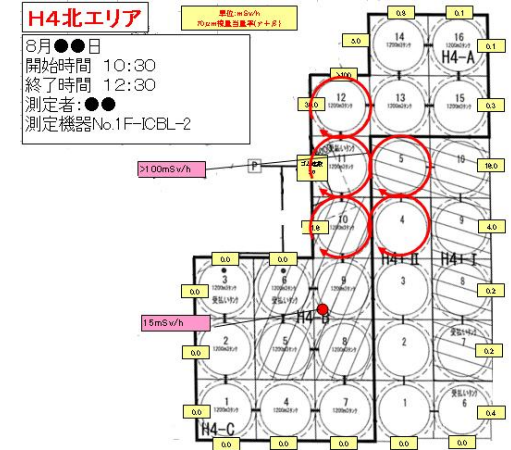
H4北エリア

単位:mSv/h
70μm線量当量率(γ+β)

8月●●日
開始時間 10:30
終了時間 12:30
測定者:●●
測定機器No.1F-ICBL-2

0.8
0.1
5.0
0.1
14
1200m3タンク
16
1200m3タンク
H4-A
>100
12
1200m3タンク
13
15
1200m3タンク
30.0
0.3
>100mSv/h
P
ゴム配管
5
10
11
受払いタンク
19.0
10
4
9
1.0
4.0
H4-II
H4-I
0.0
0.0
3
1200m3タンク
6
受払いタンク
9
3
8
0.0
0.2
15mSv/h
H4-B
2
5
8
2
7
受払いタンク
0.0
0.2
1
1200m3タンク
4
1200m3タンク
7
1
6
0.0
0.4
H4-C
0.0
0.0
0.0
0.0
0.0